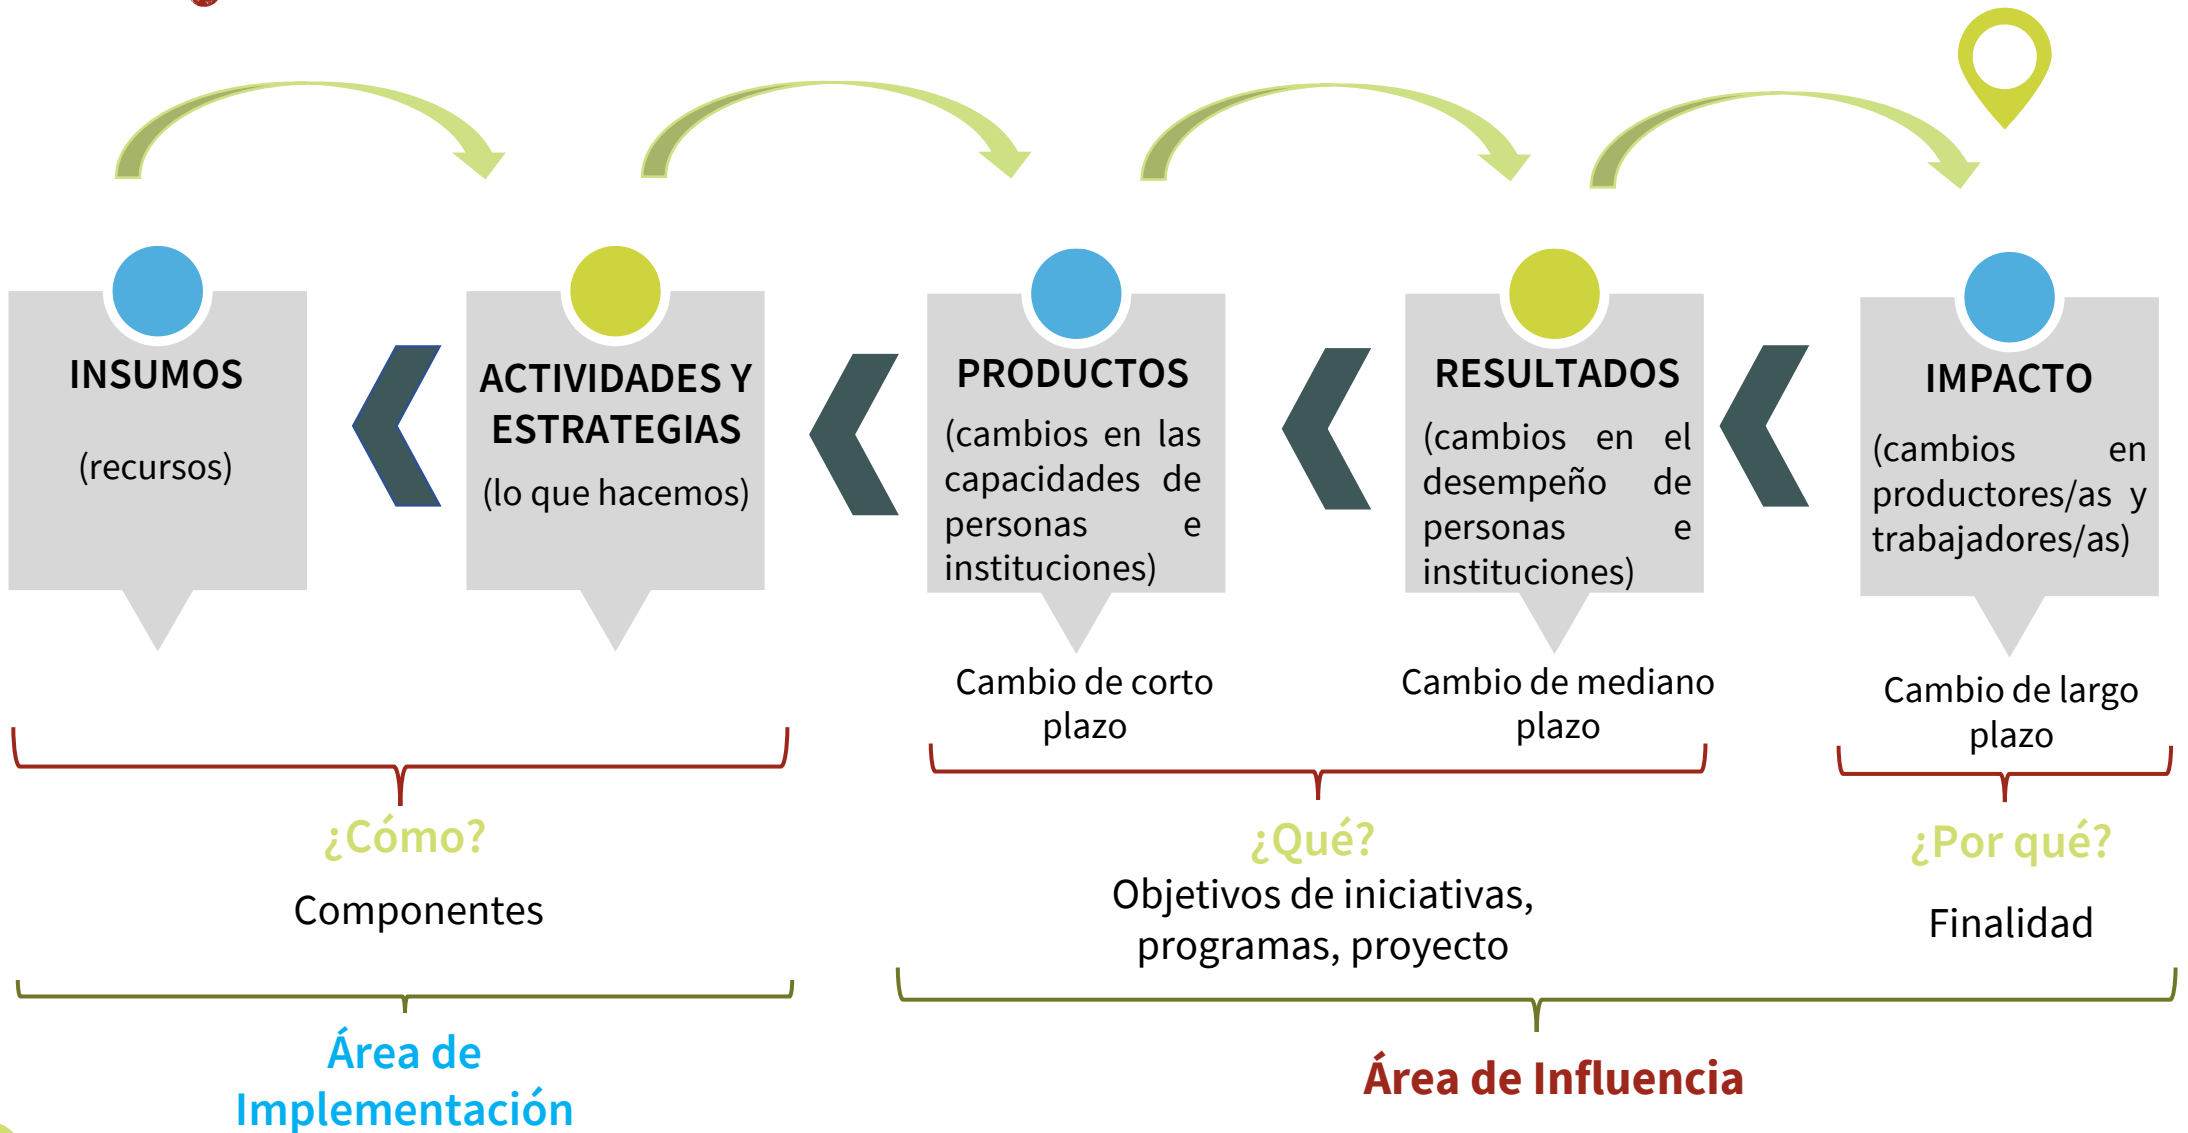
INSUMOS

(recursos)

ACTIVIDADES Y ESTRATEGIAS

(lo que hacemos)

PRODUCTOS

(cambios en las capacidades de personas e instituciones)

RESULTADOS

(cambios en el desempeño de personas e instituciones)

IMPACTO

(cambios en productores/as y trabajadores/as)

Cambio de corto plazo

Cambio de mediano plazo

Cambio de largo plazo

¿Cómo?

Componentes

¿Qué?

Objetivos de iniciativas, programas, proyecto

¿Por qué?

Finalidad

Área de Implementación

Área de Influencia